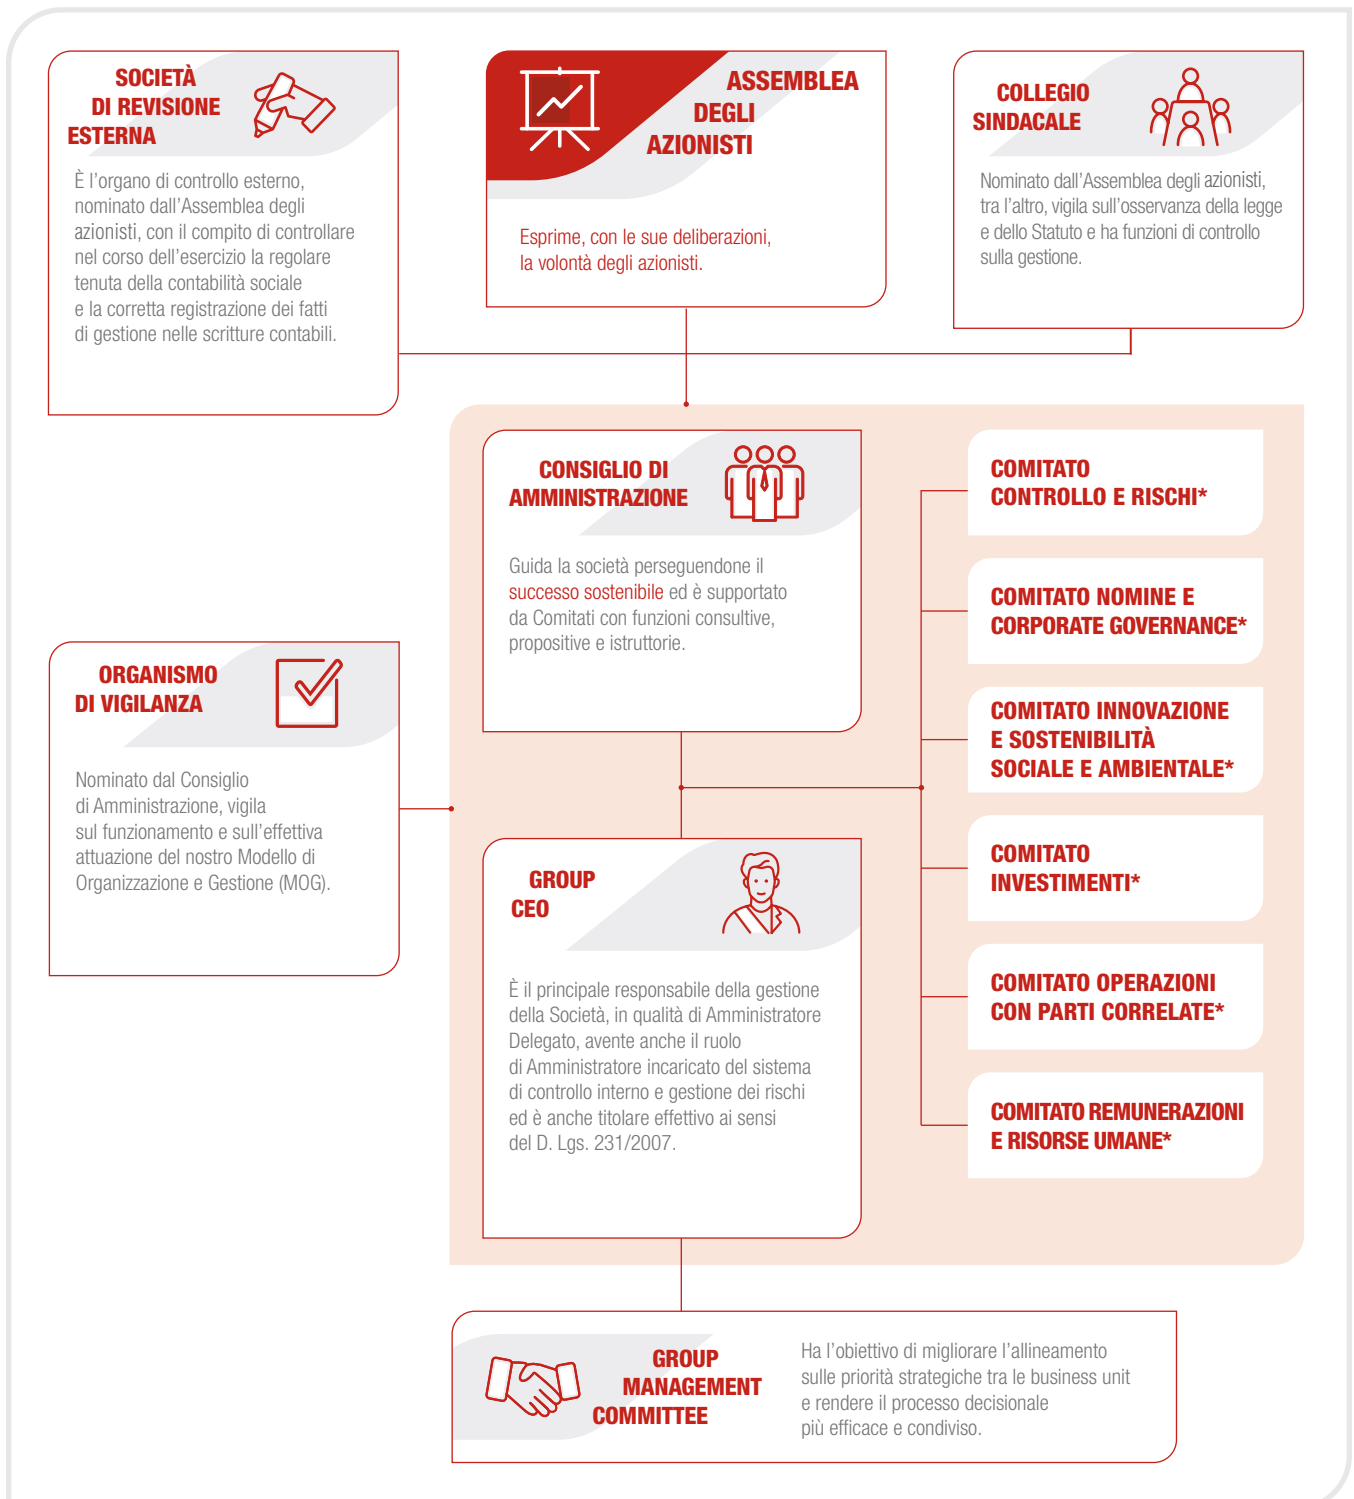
SOCIETÀ DI REVISIONE ESTERNA

È l'organo di controllo esterno, nominato dall'Assemblea degli azionisti, con il compito di controllare nel corso dell'esercizio la regolare tenuta della contabilità sociale e la corretta registrazione dei fatti di gestione nelle scritture contabili.

ASSEMBLEA DEGLI AZIONISTI

Esprime, con le sue deliberazioni, la volontà degli azionisti.

COLLEGIO SINDACALE

Nominato dall'Assemblea degli azionisti, tra l'altro, vigila sull'osservanza della legge e dello Statuto e ha funzioni di controllo sulla gestione.

CONSIGLIO DI AMMINISTRAZIONE

Guida la società perseguendone il successo sostenibile ed è supportato da Comitati con funzioni consultive, propositive e istruttorie.

COMITATO CONTROLLO E RISCHI*

COMITATO NOMINE E CORPORATE GOVERNANCE*

COMITATO INNOVAZIONE E SOSTENIBILITÀ SOCIALE E AMBIENTALE*

COMITATO INVESTIMENTI*

COMITATO OPERAZIONI CON PARTI CORRELATE*

COMITATO REMUNERAZIONI E RISORSE UMANE*

ORGANISMO DI VIGILANZA

Nominato dal Consiglio di Amministrazione, vigila sul funzionamento e sull'effettiva attuazione del nostro Modello di Organizzazione e Gestione (MOG).

GROUP CEO

È il principale responsabile della gestione della Società, in qualità di Amministratore Delegato, avente anche il ruolo di Amministratore incaricato del sistema di controllo interno e gestione dei rischi ed è anche titolare effettivo ai sensi del D. Lgs. 231/2007.

GROUP MANAGEMENT COMMITTEE

Ha l'obiettivo di migliorare l'allineamento sulle priorità strategiche tra le business unit e rendere il processo decisionale più efficace e condiviso.